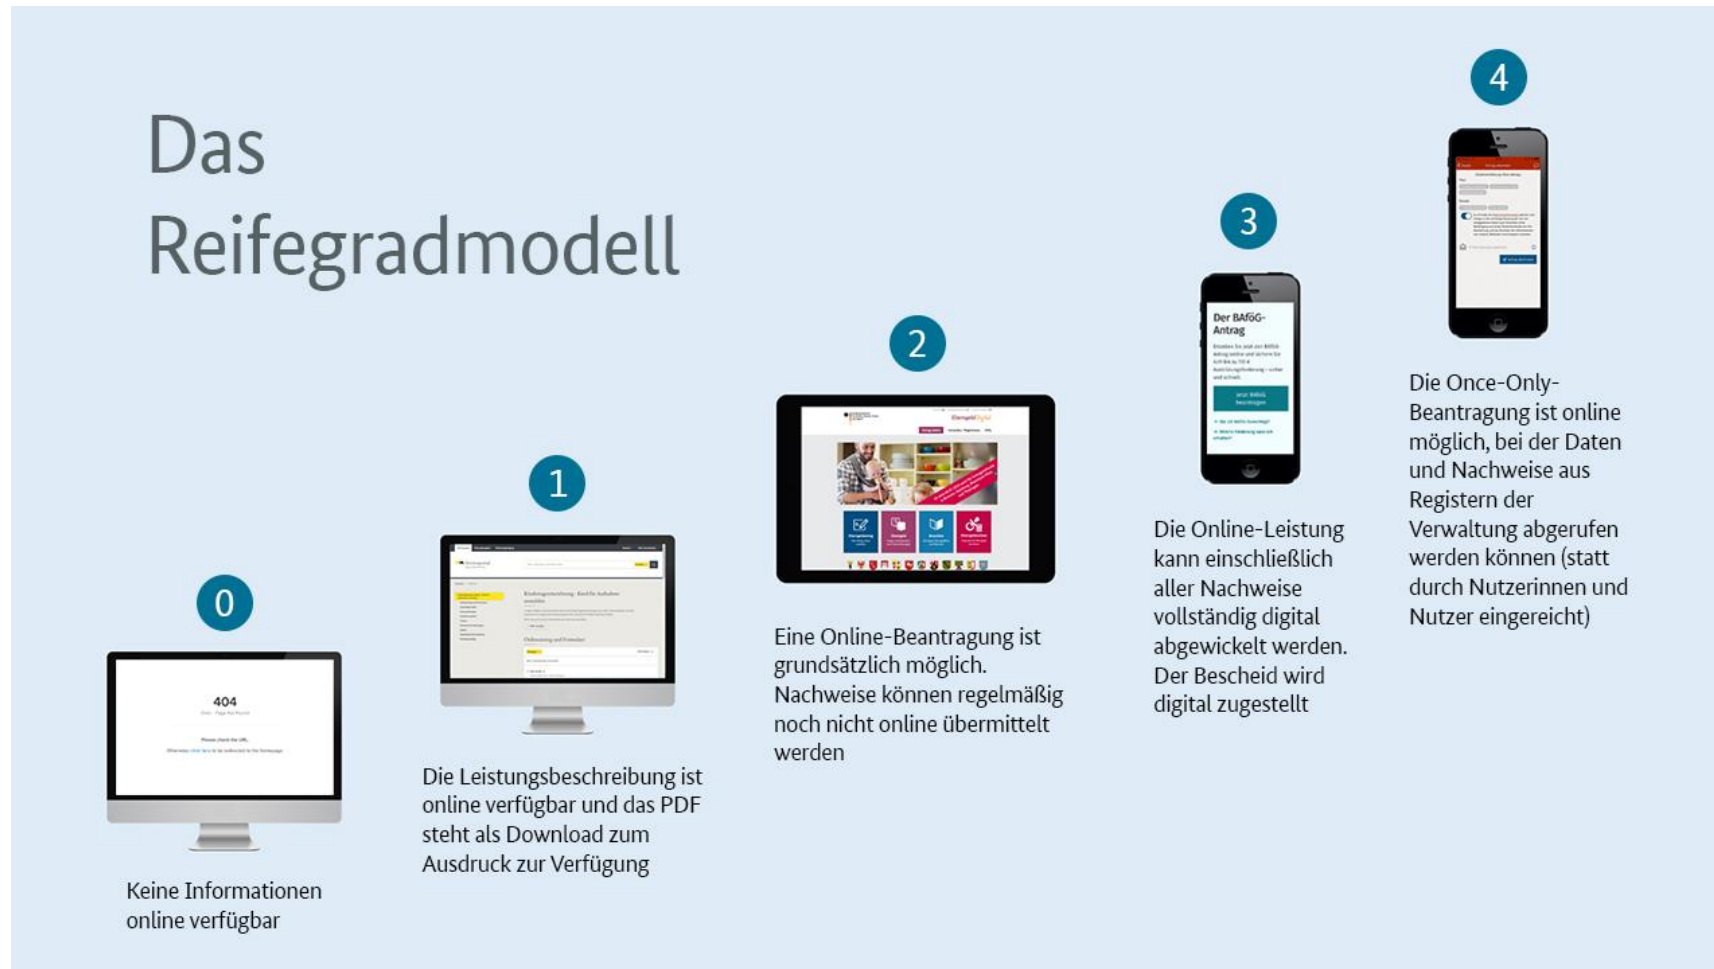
Das Reifegradmodell

0

404

Keine Informationen online verfügbar

1

Die Leistungsbeschreibung ist online verfügbar und das PDF steht als Download zum Ausdruck zur Verfügung

2

Eine Online-Beantragung ist grundsätzlich möglich. Nachweise können regelmäßig noch nicht online übermittelt werden

3

Der BAföG-Antrag

Die Online-Leistung kann einschließlich aller Nachweise vollständig digital abgewickelt werden. Der Bescheid wird digital zugestellt

4

Die Once-Only-Beantragung ist online möglich, bei der Daten und Nachweise aus Registern der Verwaltung abgerufen werden können (statt durch Nutzerinnen und Nutzer eingereicht)